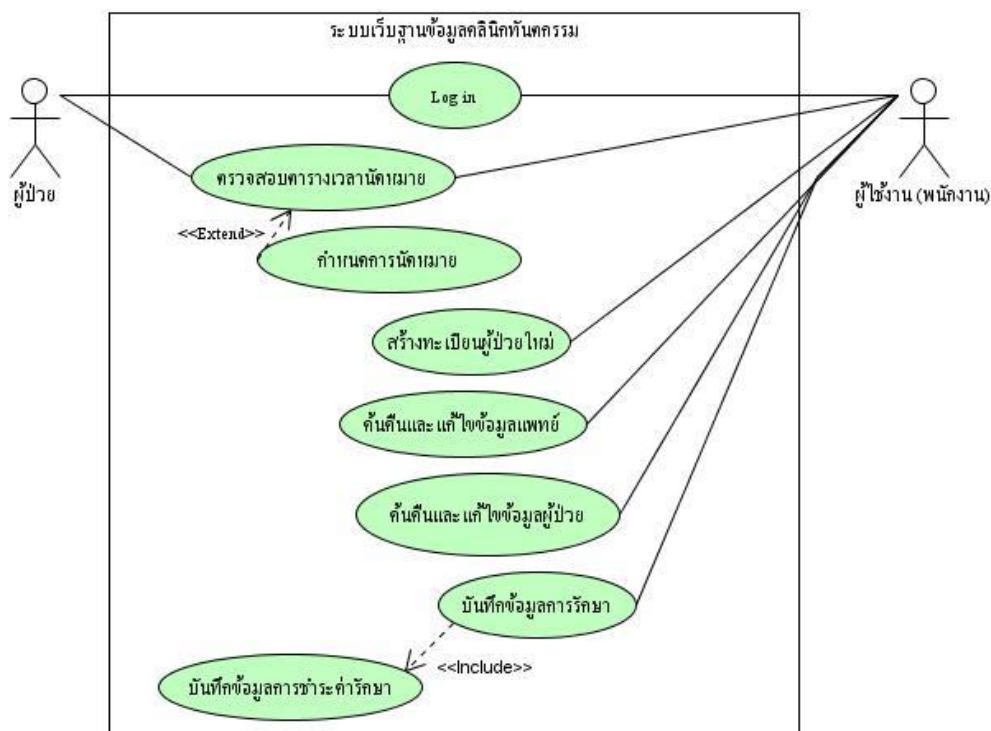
ระบบเว็บฐานข้อมูลคลินิกทันตกรรม

ผู้ป่วย

Log in

ผู้ใช้งาน (พนักงาน)

ตรวจสอบตารางเวลานัดหมาย

<<Extend>>

กำหนดการนัดหมาย

สร้างทะเบียนผู้ป่วยใหม่

ค้นคืนและแก้ไขข้อมูลแพทย์

ค้นคืนและแก้ไขข้อมูลผู้ป่วย

บันทึกข้อมูลการรักษา

<<Include>>

บันทึกข้อมูลการชำระค่ารักษา